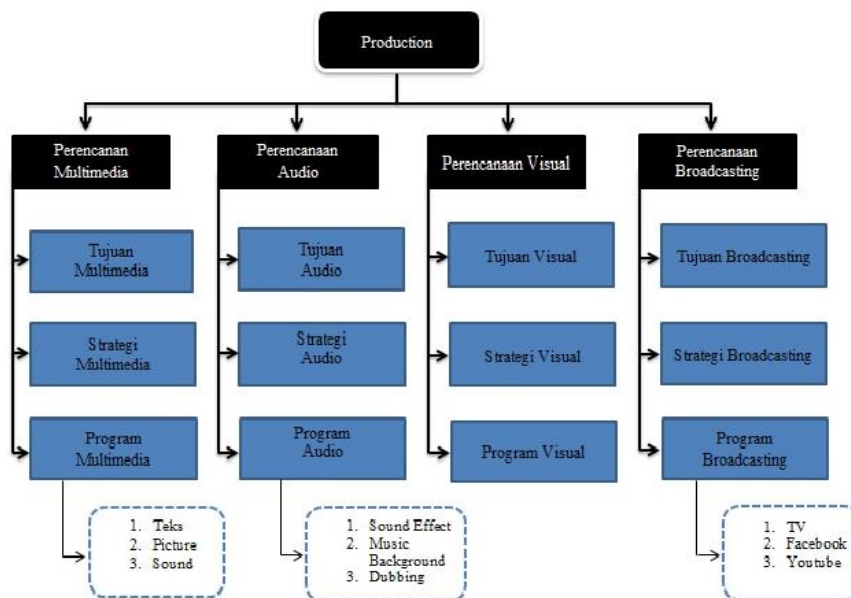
Production

Perencanan Multimedia

Tujuan Multimedia

Strategi Multimedia

Program Multimedia

1. Teks
2. Picture
3. Sound

Perencanaan Audio

Tujuan Audio

Strategi Audio

Program Audio

1. Sound Effect
2. Music Background
3. Dubbing

Perencanaan Visual

Tujuan Visual

Strategi Visual

Program Visual

Perencanaan Broadcasting

Tujuan Broadcasting

Strategi Broadcasting

Program Broadcasting

1. TV
2. Facebook
3. Youtube